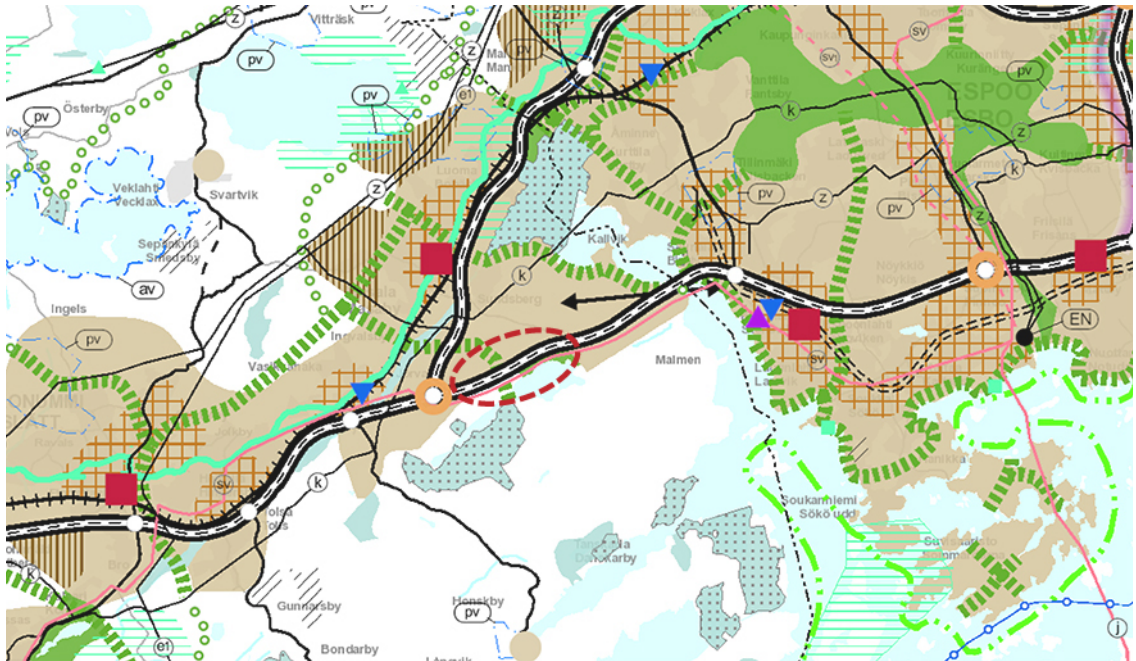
z
Vitträsk
pv
Mal
Man
z
sv
Kauppinmäki
sv
Vanttila
Fantsby
k
Kunnarla
Kuninkaa
pv
ESPOO
ESBO
Österby
pv
e1
Ämmine
Kurttila
z
k
Veklahti
Vecklax
Svartvik
z
Luoma
Mäkkylä
pv
z
pv
Frisans
Frisans
Sepänkylä
Smedsby
Kalvik
Nöykkiö
Nöykkis
Ingels
av
k
Sundsberg
EN
pv
Malmen
sv
Vaskikylä
Jorvas
Kirkkonummi
Ravals
sv
Tolsa
Tols
k
Soukanniemi
Sökö udd
Tavastkarby
Danskarby
Suvisaaristo
Sommaröarna
Gunnarsby
Honskby
pv
e1
Bondarby
j